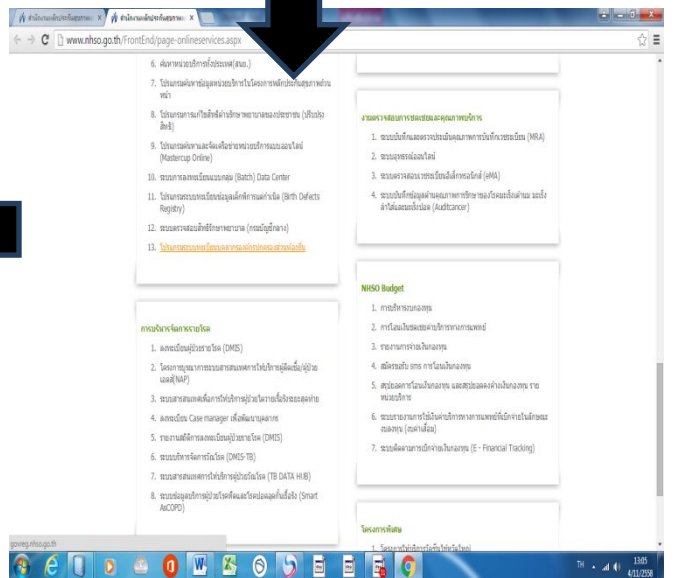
www.nhso.go.th/FrontEnd/page-onlineservices.aspx

6. ค้นหาหน่วยบริการใกล้บ้าน(สปสช.)
7. โปรแกรมค้นหาข้อมูลหน่วยบริการในโครงการหลักประกันสุขภาพถ้วนหน้า
8. โปรแกรมการแก้ไขสิทธิ์รักษาพยาบาลของประชาชน (ปรับปรุงสิทธิ์)
9. โปรแกรมค้นหาและจัดเครือข่ายหน่วยบริการแบบออนไลน์ (Mastercup Online)
10. ระบบการลงทะเบียนแบบกลุ่ม (Batch) Data Center
11. โปรแกรมระบบทะเบียนข้อมูลเด็กพิการแต่กำเนิด (Birth Defects Registry)
12. ระบบตรวจสอบสิทธิการรักษาพยาบาล (กรมบัญชีกลาง)
13. โปรแกรมระบบทะเบียนผลการตรวจคัดกรองสายตาผู้สูงอายุ

กองบริหารจัดการรายโรค
1. ลงทะเบียนผู้ป่วยรายโรค (DMIS)
2. โครงการบูรณาการระบบสารสนเทศการให้บริการผู้ติดเชื้อ/ผู้ป่วยเอดส์(NAP)
3. ระบบสารสนเทศเพื่อการให้บริการผู้ป่วยไตวายเรื้อรังระยะสุดท้าย
4. ลงทะเบียน Case manager เพื่อพัฒนาบุคลากร
5. รายงานสถิติการลงทะเบียนผู้ป่วยรายโรค (DMIS)
6. ระบบบริหารจัดการวัณโรค (DMIS-TB)
7. ระบบสารสนเทศการให้บริการผู้ป่วยวัณโรค (TB DATA HUB)
8. ระบบข้อมูลบริการผู้ป่วยโรคปอดอุดกั้นเรื้อรัง (Smart AsCOPD)

งานตรวจสอบการชดเชยและคุณภาพบริการ
1. ระบบบันทึกผลตรวจประเมินคุณภาพการบันทึกเวชระเบียน (MRA)
2. ระบบอุทธรณ์ออนไลน์
3. ระบบตรวจสอบเวชระเบียนอิเล็กทรอนิกส์ (eMA)
4. ระบบบันทึกข้อมูลตามคุณภาพการรักษาของโรคมะเร็งตับ มะเร็งลำไส้และมะเร็งปอด (Auditcancer)

NHSO Budget
1. การบริหารงบกองทุน
2. การโอนเงินชดเชยค่าบริการทางการแพทย์
3. รายงานการจ่ายเงินกองทุน
4. สมัครสมาชิก sms การโอนเงินกองทุน
5. สรุปยอดการโอนเงินกองทุน และสรุปยอดองค์ร่วมเงินกองทุน รายหน่วยบริการ
6. ระบบรายงานการใช้เงินค่าบริการทางการแพทย์ที่เบิกจ่ายในลักษณะงบลงทุน (งบค่าเสื่อม)
7. ระบบติดตามการเบิกจ่ายเงินกองทุน (E - Financial Tracking)

โครงการพิเศษ
1. โครงการส่งเสริมการรักษาในโรงพยาบาล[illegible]

goveg.nhso.go.th

TH 13:05 4/11/2558